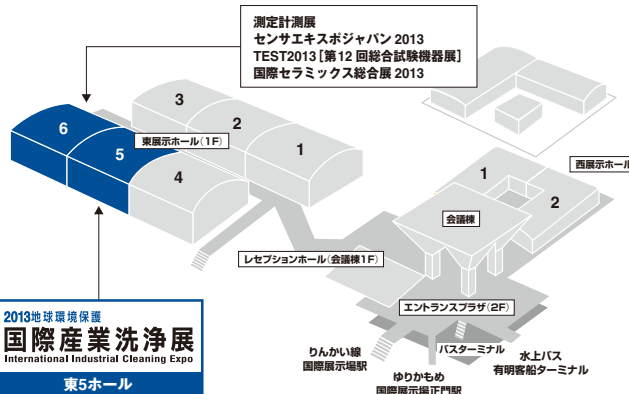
測定計測展
センサエキスポジャパン 2013
TEST2013［第12回総合試験機器展］
国際セラミックス総合展 2013

3
2
6
1
5
東展示ホール（1F）
4

西展示ホール
1
2
会議棟

レセプションホール（会議棟1F）

エントランスプラザ（2F）

2013地球環境保護
国際産業洗浄展
International Industrial Cleaning Expo
東5ホール

りんかい線
国際展示場駅
ゆりかもめ
国際展示場正門駅
バスターミナル
水上バス
有明客船ターミナル